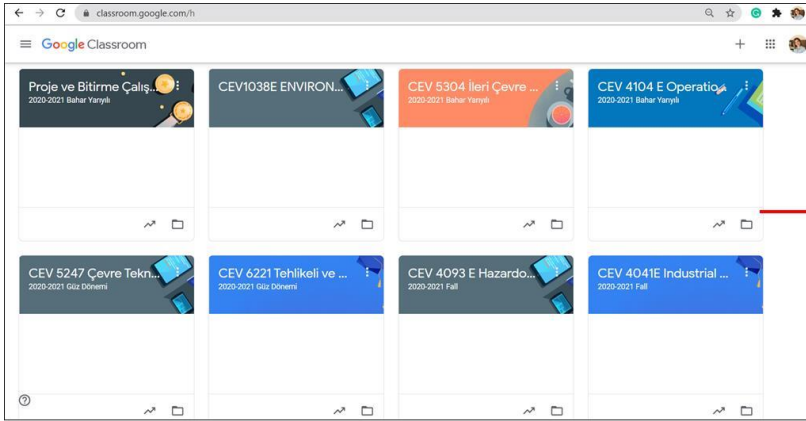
classroom.google.com/h

Google Classroom

Proje ve Bitirme Çalış...
2020-2021 Bahar Yarıyılı

CEV1038E ENVIRON...

CEV 5304 İleri Çevre ...
2020-2021 Bahar Yarıyılı

CEV 4104 E Operatio...
2020-2021 Bahar Yarıyılı

CEV 5247 Çevre Tekn...
2020-2021 Güz Dönemi

CEV 6221 Tehlikeli ve ...
2020-2021 Güz Dönemi

CEV 4093 E Hazardo...
2020-2021 Fall

CEV 4041E Industrial ...
2020-2021 Fall

?